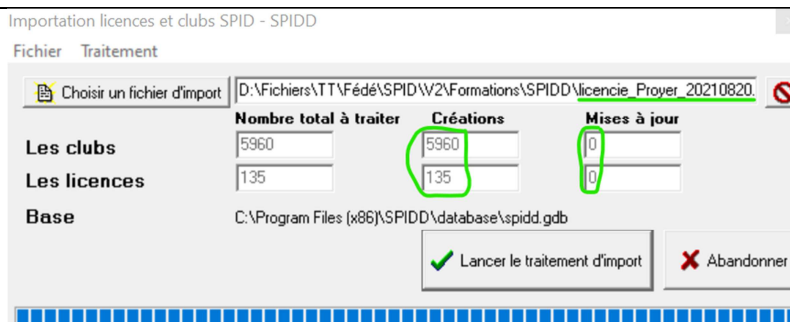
Importation licences et clubs SPID - SPIDD

Fichier Traitement

Choisir un fichier d'import

D:\Fichiers\TT\Fédé\SPID\V2\Formations\SPIDD\licencie_Proyer_20210820.

| | Nombre total à traiter | Créations | Mises à jour |
|---|---|---|---|
| Les clubs | 5960 | 5960 | 0 |
| Les licences | 135 | 135 | 0 |

Base C:\Program Files (x86)\SPIDD\database\spidd.gdb

Lancer le traitement d'import

Abandonner